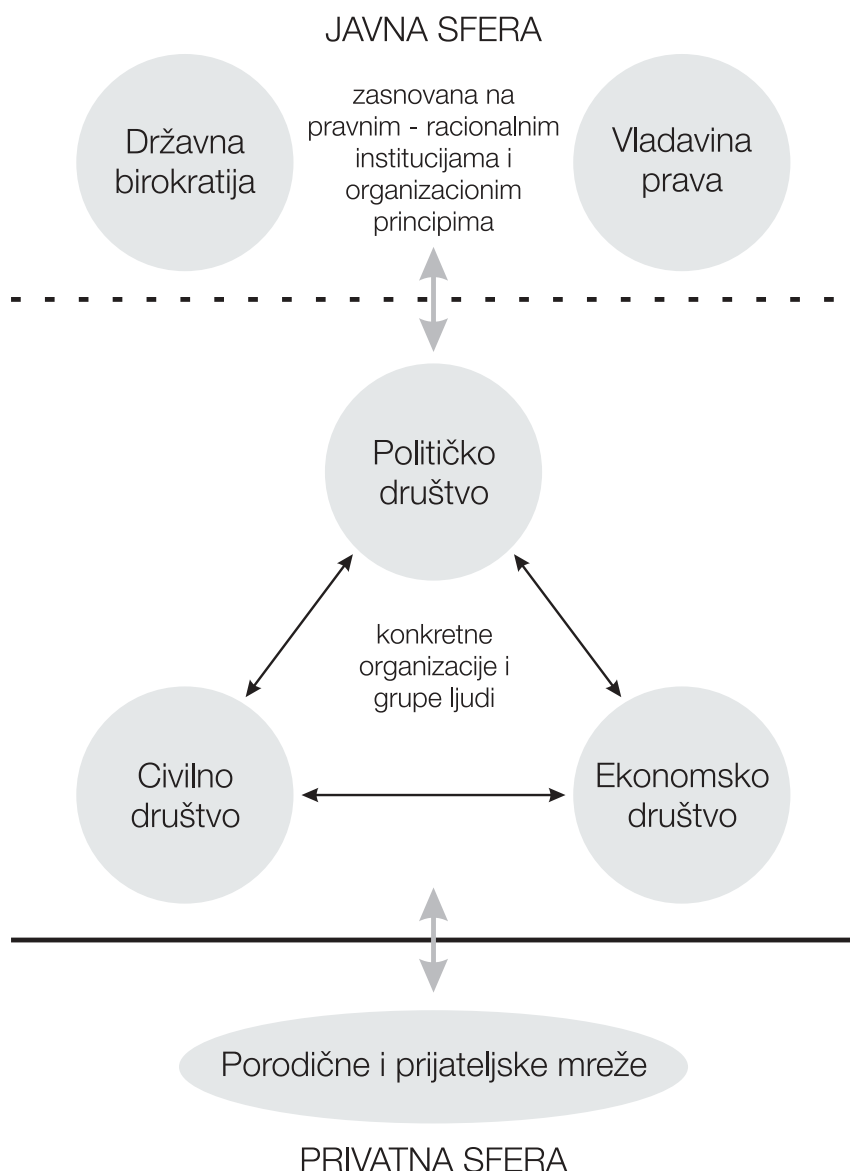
JAVNA SFERA

Državna birokratija

zasnovana na pravnim - racionalnim institucijama i organizacionim principima

Vladavina prava

Političko društvo

konkretne organizacije i grupe ljudi

Civilno društvo

Ekonomsko društvo

Porodične i prijateljske mreže

PRIVATNA SFERA